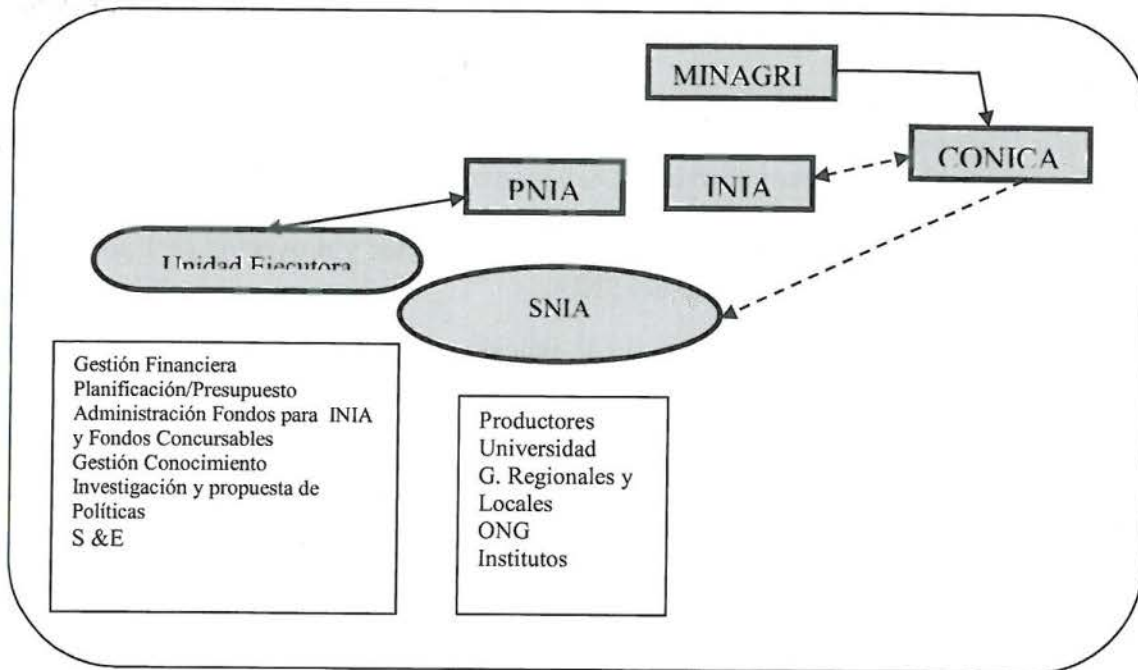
MINAGRI

CONICA

PNIA

INIA

Unidad Ejecutora

SNIA

Gestión Financiera
Planificación/Presupuesto
Administración Fondos para INIA y Fondos Concursables
Gestión Conocimiento
Investigación y propuesta de Políticas
S &E

Productores
Universidad
G. Regionales y Locales
ONG
Institutos